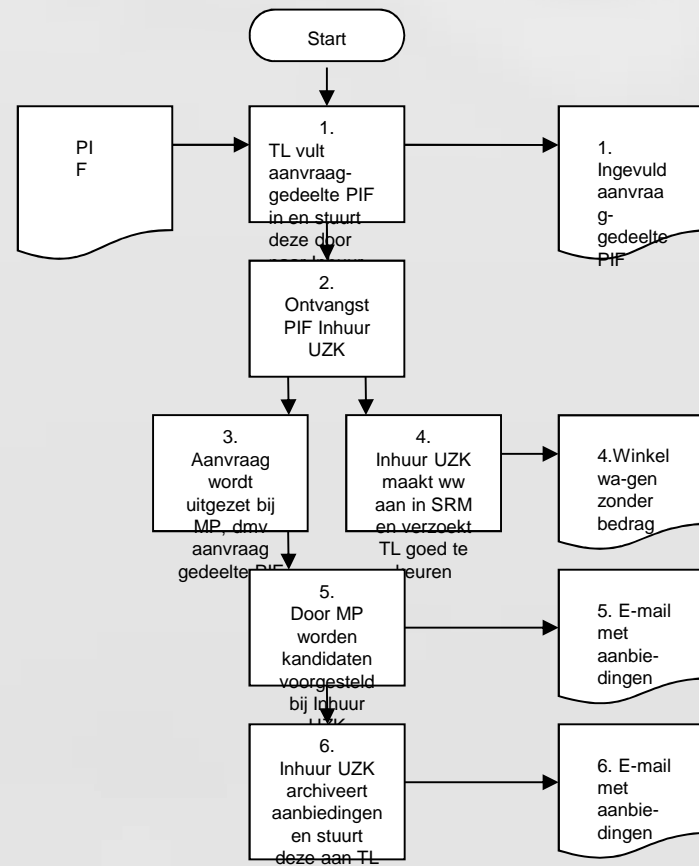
Start

PI F

1. TL vult aanvraag-gedeelte PIF in en stuurt deze door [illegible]

1. Ingevuld aanvraa g- gedeelte PIF

2. Ontvangst PIF Inhuur UZK

3. Aanvraag wordt uitgezet bij MP, dmv aanvraag gedeelte PIF

4. Inhuur UZK maakt ww aan in SRM en verzoekt TL goed te keuren

4.Winkel wa-gen zonder bedrag

5. Door MP worden kandidaten voorgesteld bij Inhuur UZK

5. E-mail met aanbie-dingen

6. Inhuur UZK archiveert aanbiedingen en stuurt deze aan TL

6. E-mail met aanbie-dingen